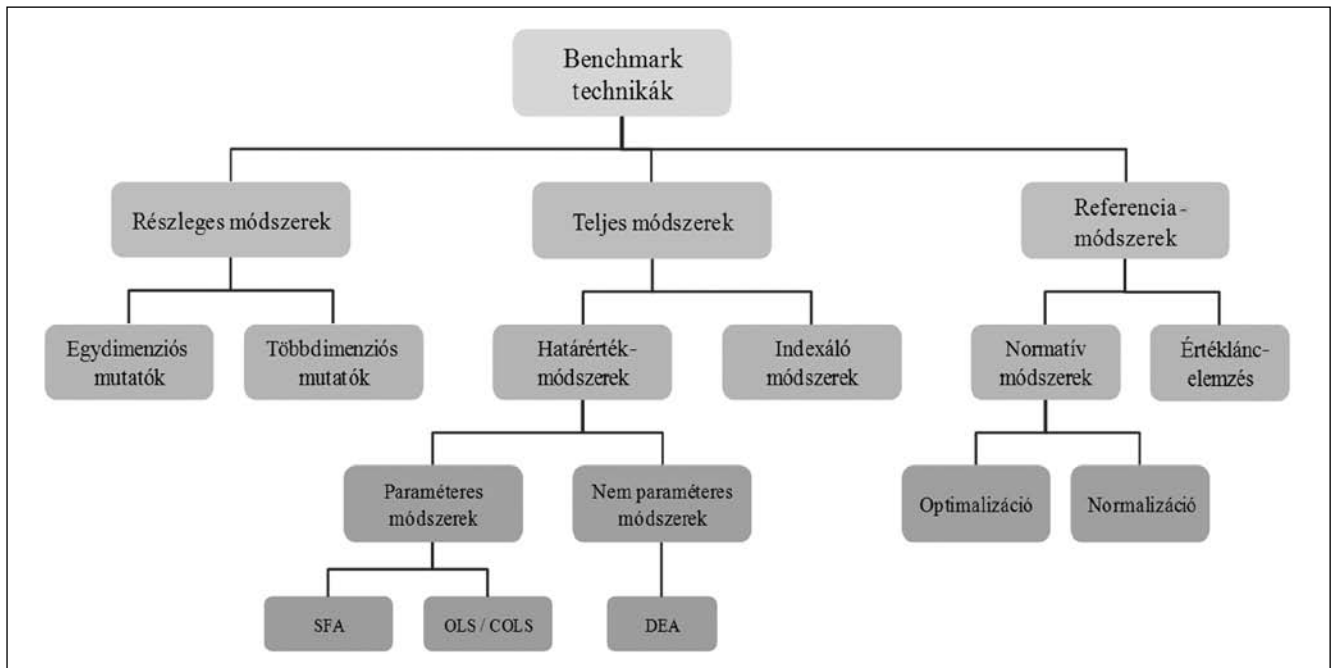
Benchmark technikák

Részleges módszerek

Teljes módszerek

Referencia - módszerek

Egydimenziós mutatók

Többdimenziós mutatók

Határérték-módszerek

Indexáló módszerek

Normatív módszerek

Értéklánc-elemzés

Paraméteres módszerek

Nem paraméteres módszerek

Optimalizáció

Normalizáció

SFA

OLS / COLS

DEA